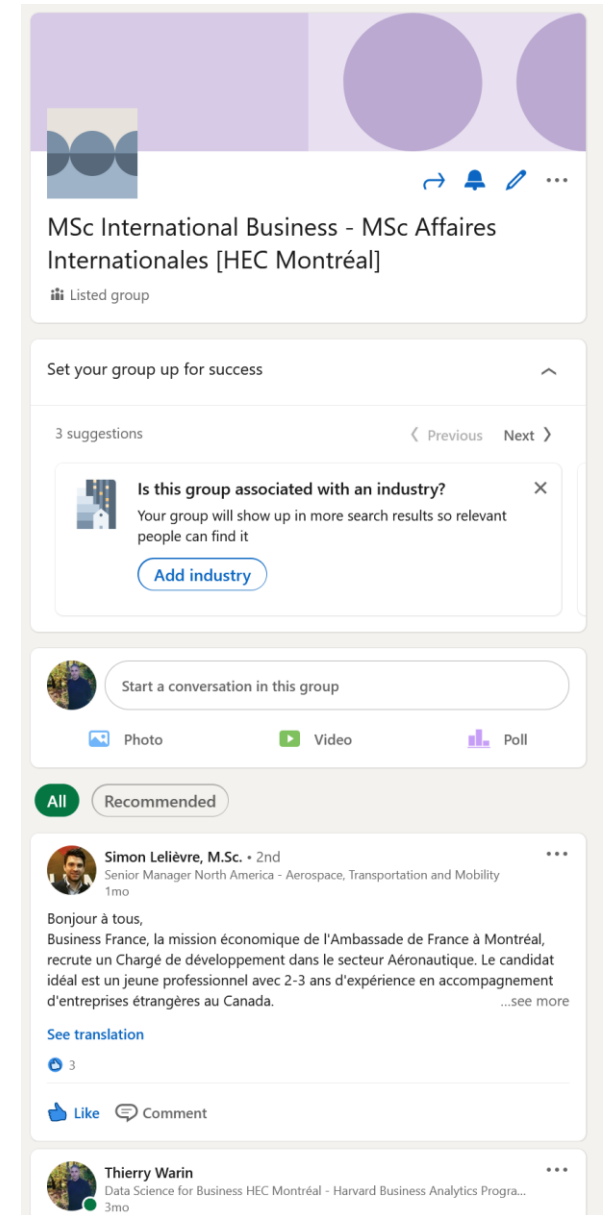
MSc International Business - MSc Affaires Internationales [HEC Montréal]

Listed group

Set your group up for success

3 suggestions

Previous Next

Is this group associated with an industry?

Your group will show up in more search results so relevant people can find it

Add industry

Start a conversation in this group

Photo

Video

Poll

All

Recommended

Simon Lelièvre, M.Sc. • 2nd

Senior Manager North America - Aerospace, Transportation and Mobility

1mo

Bonjour à tous,

Business France, la mission économique de l'Ambassade de France à Montréal, recrute un Chargé de développement dans le secteur Aéronautique. Le candidat idéal est un jeune professionnel avec 2-3 ans d'expérience en accompagnement d'entreprises étrangères au Canada. ...see more

See translation

3

Like

Comment

Thierry Warin

Data Science for Business HEC Montréal - Harvard Business Analytics Progra...

3mo